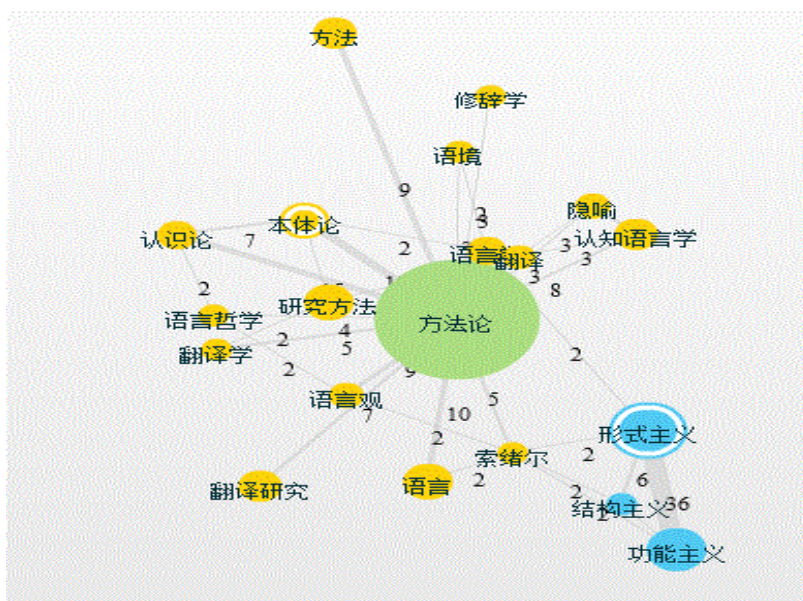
方法

修辞学

语境

隐喻

认知语言学

本体论

认识论

语言学

翻译

研究方法

方法论

语言哲学

翻译学

语言观

形式主义

索绪尔

结构主义

功能主义

翻译研究

语言

9
7
2
3
3
3
3
3
8
2
4
5
2
9
10
5
7
2
2
2
2
6
36
1
1
2